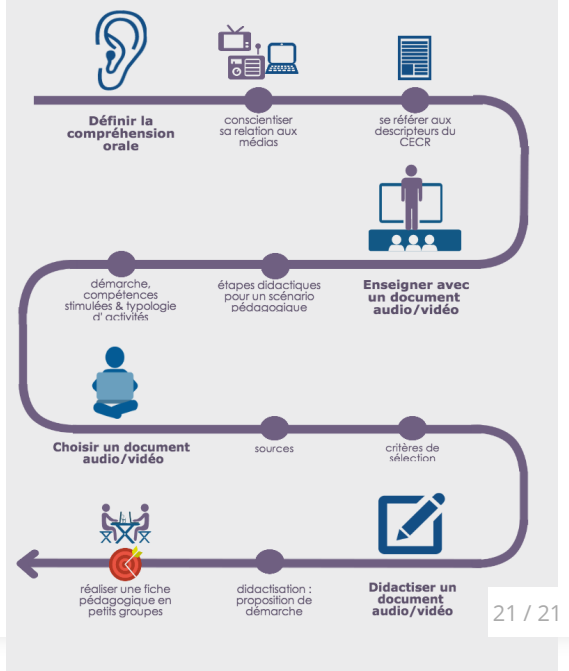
Définir la compréhension orale

conscientiser sa relation aux médias

se référer aux descripteurs du CECR

Enseigner avec un document audio/vidéo

étapes didactiques pour un scénario pédagogique

démarche, compétences stimulées & typologie d' activités

Choisir un document audio/vidéo

sources

critères de sélection

Didactiser un document audio/vidéo

didactisation : proposition de démarche

réaliser une fiche pédagogique en petits groupes

21 / 21